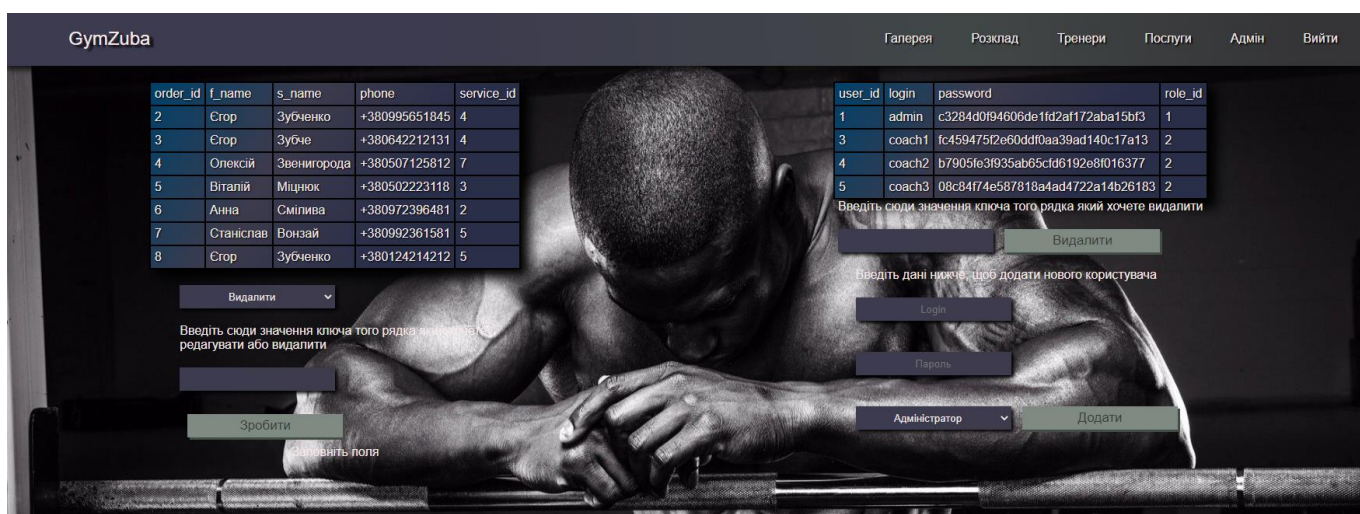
GymZuba

Галерея Розклад Тренери Послуги Адмін Вийти

| order_id | f_name | s_name | phone | service_id |
|---|---|---|---|---|
| 2 | Єгор | Зубченко | +380995651845 | 4 |
| 3 | Єгор | Зубче | +380642212131 | 4 |
| 4 | Олексій | Звенигорода | +380507125812 | 7 |
| 5 | Віталій | Міцнюк | +380502223118 | 3 |
| 6 | Анна | Смілива | +380972396481 | 2 |
| 7 | Станіслав | Вонзай | +380992361581 | 5 |
| 8 | Єгор | Зубченко | +380124214212 | 5 |

Видалити

Введіть сюди значення ключа того рядка який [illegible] редагувати або видалити

Зробити

Заповніть поля

| user_id | login | password | role_id |
|---|---|---|---|
| 1 | admin | c3284d0f94606de1fd2af172aba15bf3 | 1 |
| 3 | coach1 | fc459475f2e60ddf0aa39ad140c17a13 | 2 |
| 4 | coach2 | b7905fe3f935ab65cfd6192e8f016377 | 2 |
| 5 | coach3 | 08c84f74e587818a4ad4722a14b26183 | 2 |

Введіть сюди значення ключа того рядка який хочете видалити

Видалити

Введіть дані нижче, щоб додати нового користувача

Login

Пароль

Адміністратор

Додати